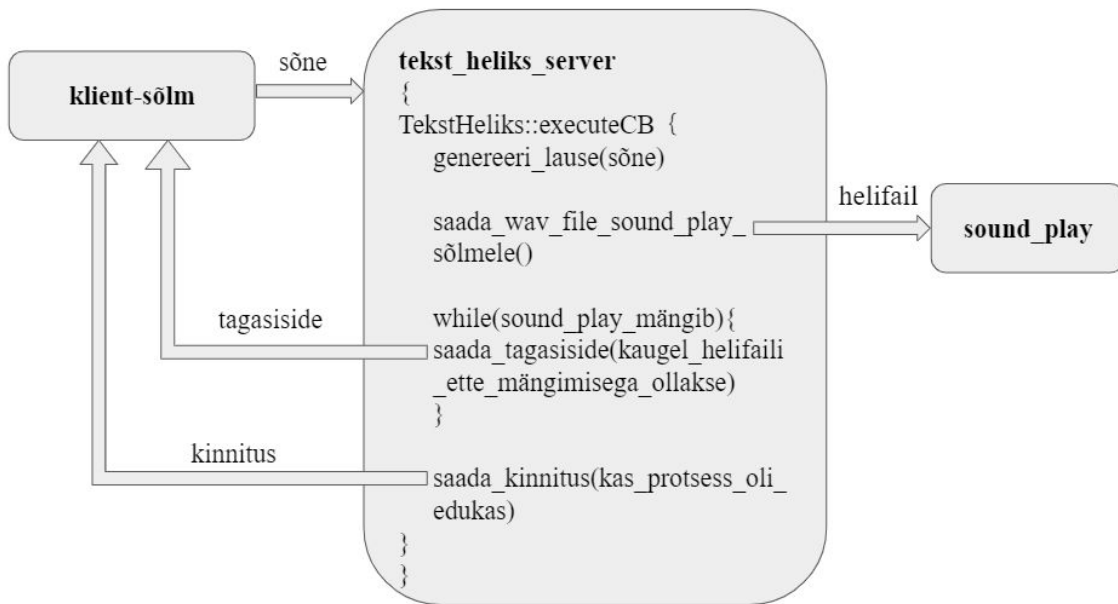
klient-sõlm

sõne

tekst_heliks_server
{
TekstHeliks::executeCB {
genereeri_lause(sõne)

saada_wav_file_sound_play_sõlmele()

while(sound_play_mängib){
saada_tagasiside(kaugel_helifaili_ette_mängimisega_ollakse)
}

saada_kinnitus(kas_protsess_oli_edukas)
}
}

helifail

sound_play

tagasiside

kinnitus